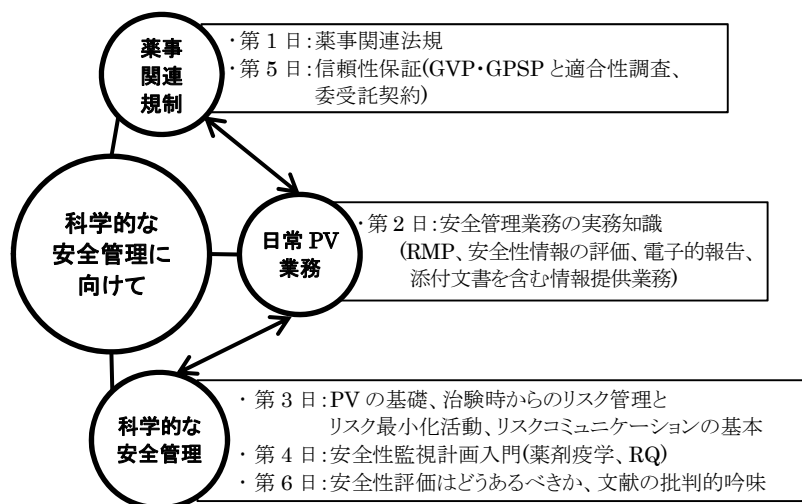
薬事関連規制

・第１日：薬事関連法規
・第５日：信頼性保証(GVP・GPSP と適合性調査、委受託契約)

科学的な安全管理に向けて

日常 PV 業務

・第２日：安全管理業務の実務知識
(RMP、安全性情報の評価、電子的報告、添付文書を含む情報提供業務)

科学的な安全管理

・第３日：PV の基礎、治験時からのリスク管理とリスク最小化活動、リスクコミュニケーションの基本
・第４日：安全性監視計画入門(薬剤疫学、RQ)
・第６日：安全性評価はどうあるべきか、文献の批判的吟味